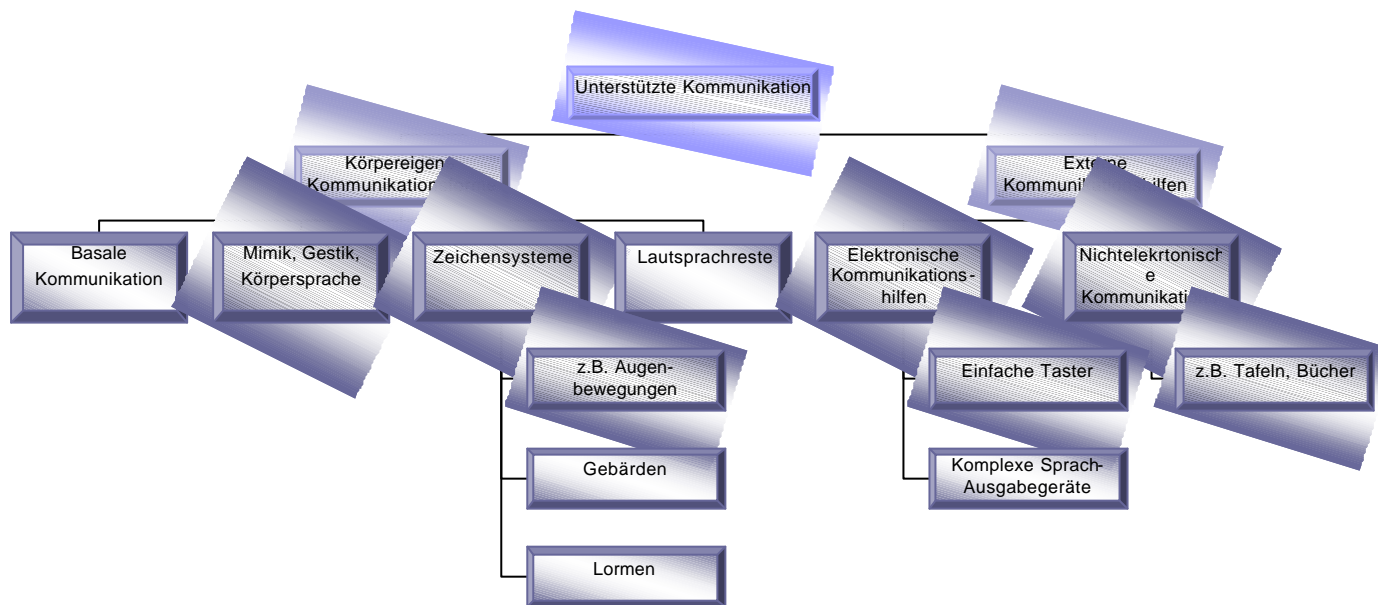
Unterstützte Kommunikation

Körpereigen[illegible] Kommunikation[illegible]

Exte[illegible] Kommuni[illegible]hilfen

Basale Kommunikation

Mimik, Gestik, Körpersprache

Zeichensysteme

Lautsprachreste

Elektronische Kommunikations-hilfen

Nichtelekrtonisch e Kommunikati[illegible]

z.B. Augen-bewegungen

Gebärden

Lormen

Einfache Taster

Komplexe Sprach-Ausgabegeräte

z.B. Tafeln, Bücher